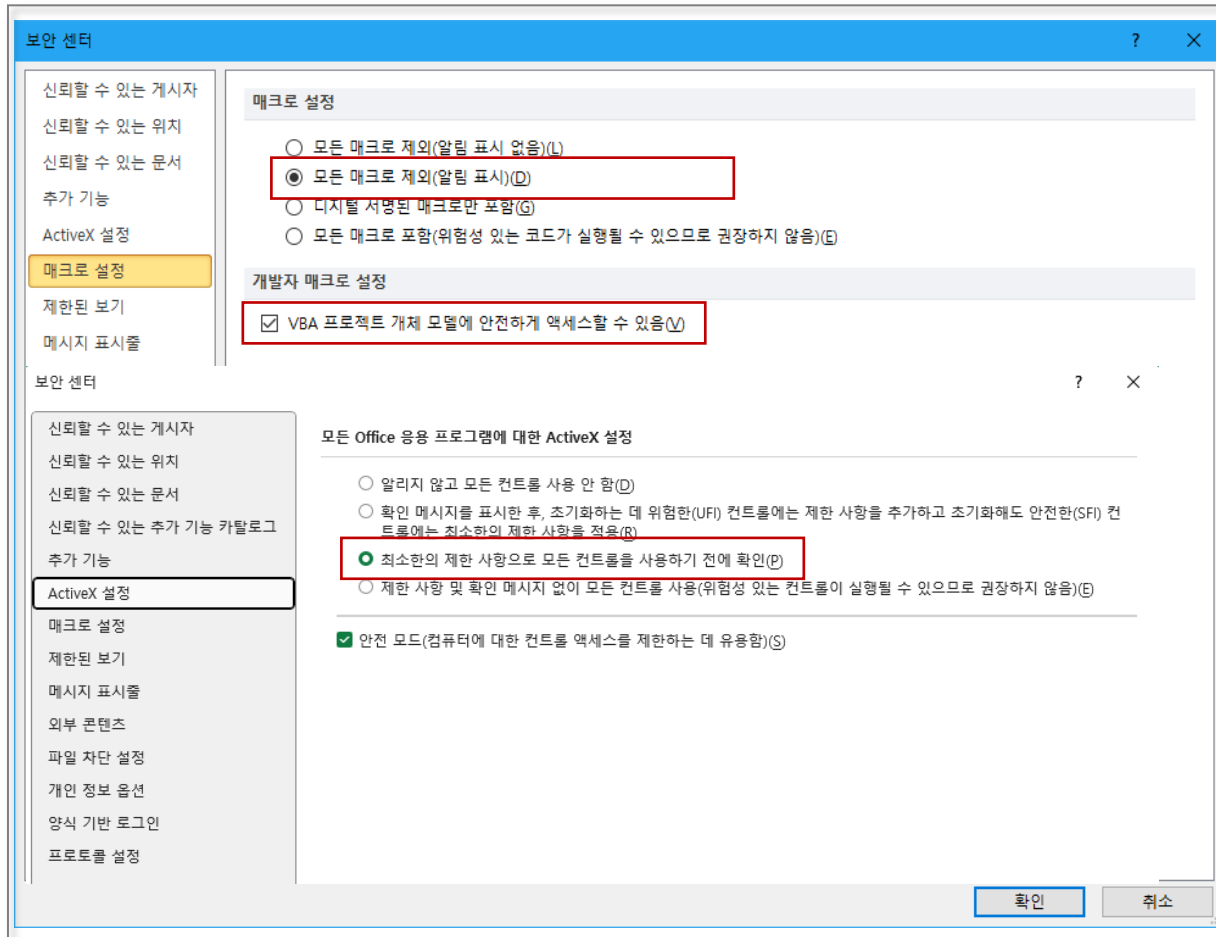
보안 센터

?

신뢰할 수 있는 게시자
신뢰할 수 있는 위치
신뢰할 수 있는 문서
추가 기능
ActiveX 설정
매크로 설정
제한된 보기
메시지 표시줄

매크로 설정

모든 매크로 제외(알림 표시 없음)(L)
모든 매크로 제외(알림 표시)(D)
디지털 서명된 매크로만 포함(G)
모든 매크로 포함(위험성 있는 코드가 실행될 수 있으므로 권장하지 않음)(E)

개발자 매크로 설정

VBA 프로젝트 개체 모델에 안전하게 액세스할 수 있음(V)

보안 센터

?

신뢰할 수 있는 게시자
신뢰할 수 있는 위치
신뢰할 수 있는 문서
신뢰할 수 있는 추가 기능 카탈로그
추가 기능
ActiveX 설정
매크로 설정
제한된 보기
메시지 표시줄
외부 콘텐츠
파일 차단 설정
개인 정보 옵션
양식 기반 로그인
프로토콜 설정

모든 Office 응용 프로그램에 대한 ActiveX 설정

알리지 않고 모든 컨트롤 사용 안 함(D)
확인 메시지를 표시한 후, 초기화하는 데 위험한(UFI) 컨트롤에는 제한 사항을 추가하고 초기화해도 안전한(SFI) 컨트롤에는 최소한의 제한 사항을 적용(R)
최소한의 제한 사항으로 모든 컨트롤을 사용하기 전에 확인(P)
제한 사항 및 확인 메시지 없이 모든 컨트롤 사용(위험성 있는 컨트롤이 실행될 수 있으므로 권장하지 않음)(E)

안전 모드(컴퓨터에 대한 컨트롤 액세스를 제한하는 데 유용함)(S)

확인
취소